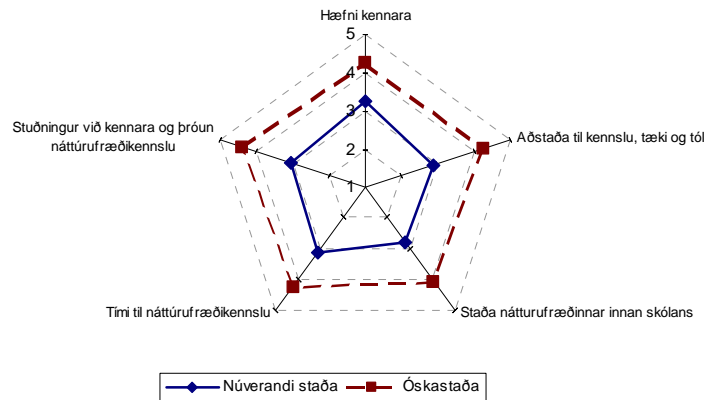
Hæfni kennara

5

4

3

2

1

Aðstaða til kennslu, tæki og tól

Staða nátturufræðinnar innan skólans

Tími til náttúrufræðikennslu

Stuðningur við kennara og þróun náttúrufræðikennslu

Núverandi staða

Óskastaða